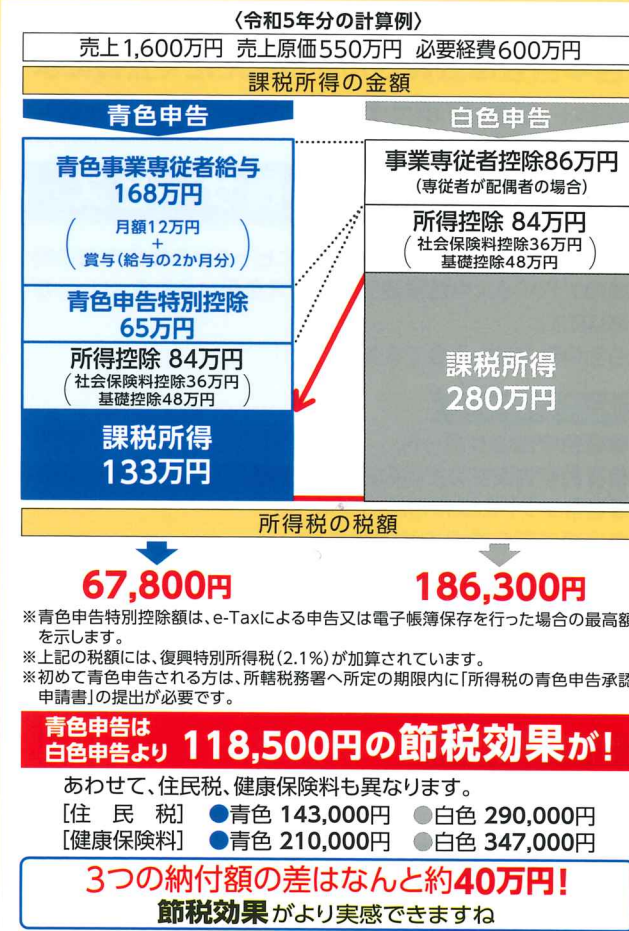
〈令和5年分の計算例〉

売上1,600万円 売上原価550万円 必要経費600万円

課税所得の金額

青色申告

青色事業専従者給与 168万円
( 月額12万円 + 賞与(給与の2か月分) )

青色申告特別控除 65万円

所得控除 84万円
( 社会保険料控除36万円 基礎控除48万円 )

課税所得 133万円

白色申告

事業専従者控除86万円
(専従者が配偶者の場合)

所得控除 84万円
( 社会保険料控除36万円 基礎控除48万円 )

課税所得 280万円

所得税の税額

67,800円

186,300円

※青色申告特別控除額は、e-Taxによる申告又は電子帳簿保存を行った場合の最高額を示します。
※上記の税額には、復興特別所得税(2.1%)が加算されています。
※初めて青色申告される方は、所轄税務署へ所定の期限内に「所得税の青色申告承認申請書」の提出が必要です。

青色申告は白色申告より 118,500円の節税効果が!

あわせて、住民税、健康保険料も異なります。
[住 民 税] ●青色 143,000円 ●白色 290,000円
[健康保険料] ●青色 210,000円 ●白色 347,000円

3つの納付額の差はなんと約40万円!
節税効果がより実感できますね